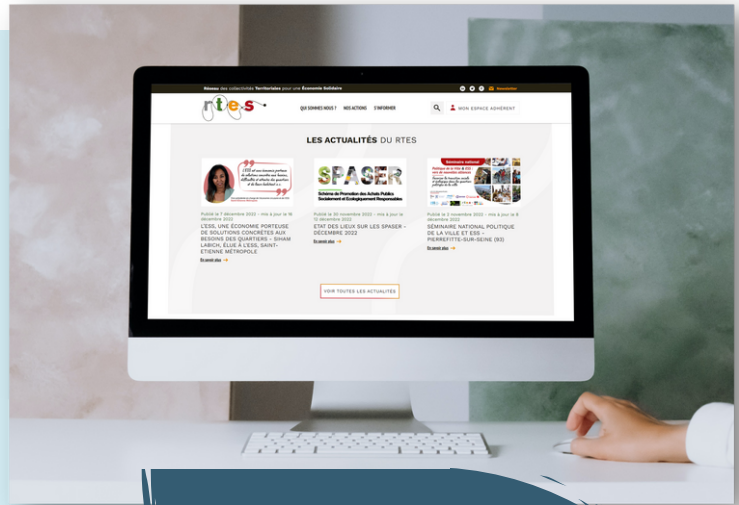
Réseau des collectivités Territoriales pour une Économie Solidaire

Newsletter

rtes

QUI SOMMES-NOUS ? NOS ACTIONS S'INFORMER

MON ESPACE ADHÉRENT

LES ACTUALITÉS DU RTES

Publié le 7 décembre 2022 - mis à jour le 16 décembre 2022

L'ESS, UNE ÉCONOMIE PORTEUSE DE SOLUTIONS CONCRÈTES AUX BESOINS DES QUARTIERS - SIHAM LABICH, ÉLUE À L'ESS, SAINT-ETIENNE MÉTROPOLE

En savoir plus

SPASER

Schéma de Promotion des Achats Publics Socialement et Écologiquement Responsables

Publié le 30 novembre 2022 - mis à jour le 15 décembre 2022

ETAT DES LIEUX SUR LES SPASER - DÉCEMBRE 2022

En savoir plus

Séminaire national

Publié le 2 novembre 2022 - mis à jour le 8 décembre 2022

SÉMINAIRE NATIONAL POLITIQUE DE LA VILLE ET ESS - PIERREFITTE-SUR-SEINE (93)

En savoir plus

VOIR TOUTES LES ACTUALITÉS